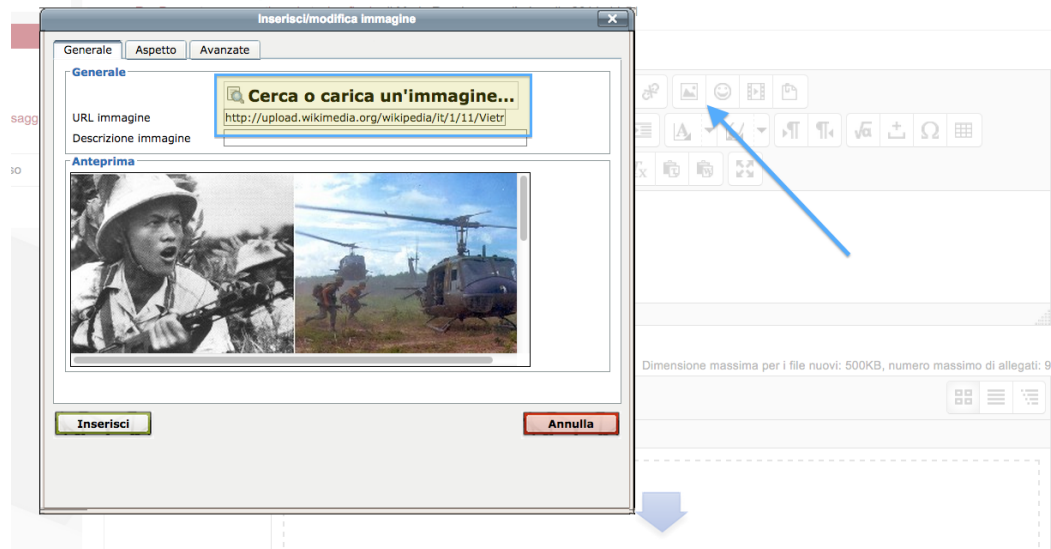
Inserisci/modifica immagine

Generale | Aspetto | Avanzate

Generale

Cerca o carica un'immagine...

URL immagine http://upload.wikimedia.org/wikipedia/it/1/11/Vietr

Descrizione immagine

Anteprima

Inserisci

Annulla

sagg

so

Dimensione massima per i file nuovi: 500KB, numero massimo di allegati: 9